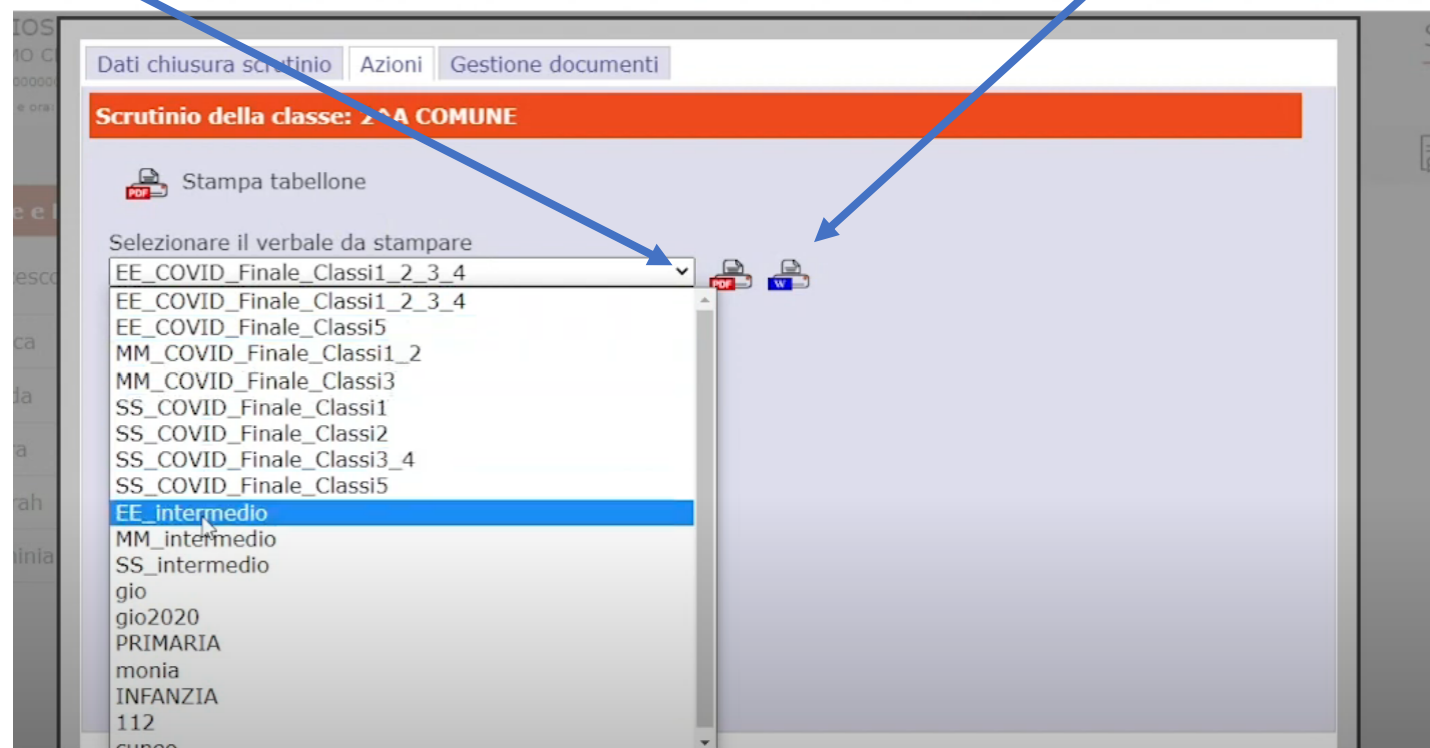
Dati chiusura scrutinio | Azioni | Gestione documenti

Scrutinio della classe: 2AA COMUNE

Stampa tabellone

Selezionare il verbale da stampare

EE_COVID_Finale_Classi1_2_3_4

EE_COVID_Finale_Classi1_2_3_4
EE_COVID_Finale_Classi5
MM_COVID_Finale_Classi1_2
MM_COVID_Finale_Classi3
SS_COVID_Finale_Classi1
SS_COVID_Finale_Classi2
SS_COVID_Finale_Classi3_4
SS_COVID_Finale_Classi5
EE_intermedio
MM_intermedio
SS_intermedio
gio
gio2020
PRIMARIA
monia
INFANZIA
112
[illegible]